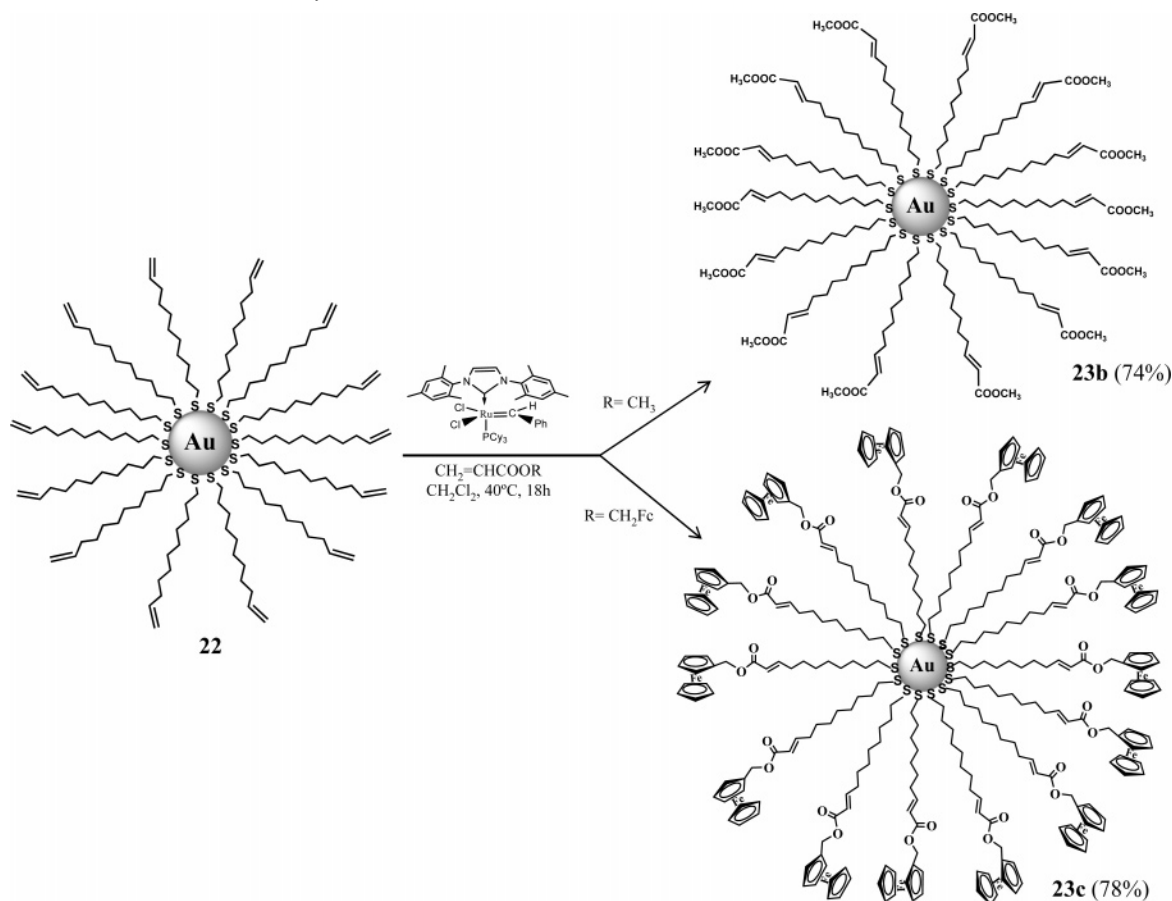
H$_3$COOC
COOCH$_3$
H$_3$COOC
COOCH$_3$
H$_3$COOC
COOCH$_3$
H$_3$COOC
Au
COOCH$_3$
H$_3$COOC
COOCH$_3$
H$_3$COOC
COOCH$_3$
H$_3$COOC
COOCH$_3$
H$_3$COOC
COOCH$_3$
23b (74%)

Au
22

N
N
Cl
Ru
C
H
Cl
Ph
PCy$_3$
R= CH$_3$
CH$_2$=CHCOOR
CH$_2$Cl$_2$, 40ºC, 18h
R= CH$_2$Fc

Fe
O
O
Au
23c (78%)